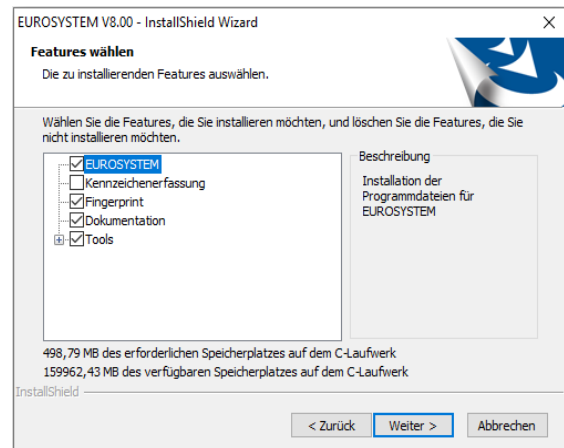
EUROSYSTEM V8.00 - InstallShield Wizard

×

Features wählen

Die zu installierenden Features auswählen.

Wählen Sie die Features, die Sie installieren möchten, und löschen Sie die Features, die Sie nicht installieren möchten.

EUROSYSTEM
Kennzeichenerfassung
Fingerprint
Dokumentation
Tools

Beschreibung

Installation der Programmdateien für EUROSYSTEM

498,79 MB des erforderlichen Speicherplatzes auf dem C-Laufwerk
159962,43 MB des verfügbaren Speicherplatzes auf dem C-Laufwerk

InstallShield

< Zurück

Weiter >

Abbrechen